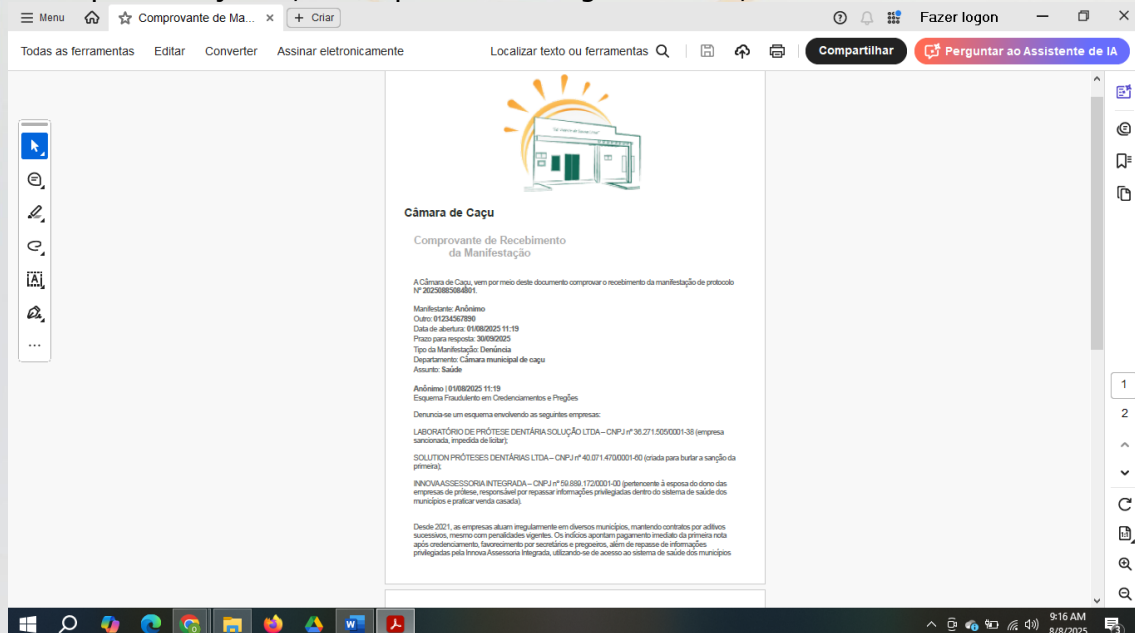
Menu Comprovante de Ma... × + Criar Fazer logon

Todas as ferramentas Editar Converter Assinar eletronicamente Localizar texto ou ferramentas Compartilhar Perguntar ao Assistente de IA

Câmara de Caçu

Comprovante de Recebimento da Manifestação

A Câmara de Caçu, vem por meio deste documento comprovar o recebimento da manifestação de protocolo Nº 20250805084801.

Manifestante: Anônimo
Outro: 01234567890
Data de abertura: 01/08/2025 11:19
Prazo para resposta: 30/09/2025
Tipo da Manifestação: Denúncia
Departamento: Câmara municipal de caçu
Assunto: Saúde

Anônimo | 01/08/2025 11:19
Esquema Fraudulento em Credenciamentos e Pregões

Denuncia-se um esquema envolvendo as seguintes empresas:

LABORATÓRIO DE PRÓTESE DENTÁRIA SOLUÇÃO LTDA – CNPJ nº 36.271.505/0001-38 (empresa sancionada, impedida de licitar);

SOLUTION PRÓTESES DENTÁRIAS LTDA – CNPJ nº 40.071.470/0001-60 (criada para burlar a sanção da primeira);

INNOVA ASSESSORIA INTEGRADA – CNPJ nº 59.889.172/0001-00 (pertencente à esposa do dono das empresas de prótese, responsável por repassar informações privilegiadas dentro do sistema de saúde dos municípios e praticar venda casada).

Desde 2021, as empresas atuam irregularmente em diversos municípios, mantendo contratos por aditivos sucessivos, mesmo com penalidades vigentes. Os indícios apontam pagamento imediato da primeira nota após credenciamento, favorecimento por secretários e pregoeiros, além de repasse de informações privilegiadas pela Innova Assessoria Integrada, utilizando-se de acesso ao sistema de saúde dos municípios

1
2

9:16 AM
8/8/2025